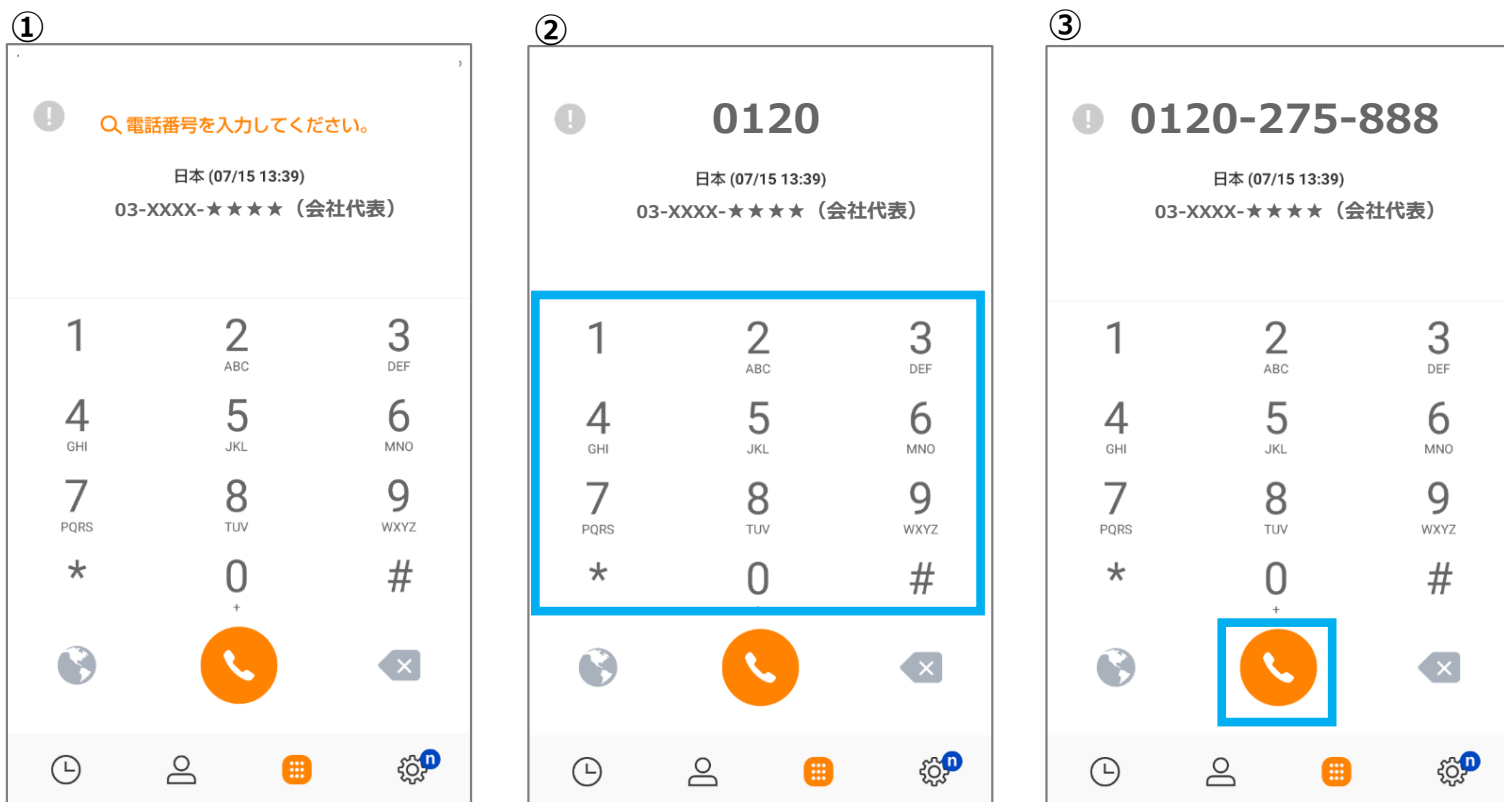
①

電話番号を入力してください。

日本 (07/15 13:39)
03-XXXX-★★★★（会社代表）

1
2 ABC
3 DEF
4 GHI
5 JKL
6 MNO
7 PQRS
8 TUV
9 WXYZ
*
0 +
#

n

②

0120

日本 (07/15 13:39)
03-XXXX-★★★★（会社代表）

1
2 ABC
3 DEF
4 GHI
5 JKL
6 MNO
7 PQRS
8 TUV
9 WXYZ
*
0
#

n

③

0120-275-888

日本 (07/15 13:39)
03-XXXX-★★★★（会社代表）

1
2 ABC
3 DEF
4 GHI
5 JKL
6 MNO
7 PQRS
8 TUV
9 WXYZ
*
0 +
#

n